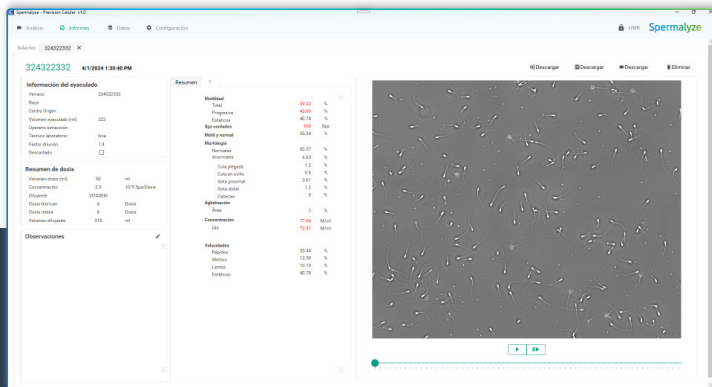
Spermalyze - Precision Cellular v1.0

Análisis  Informes  Datos  Configuración

USER  Spermalyze

Selector: 324322332 ×

324322332  4/1/2024 1:30:40 PM

Descargar  Descargar  Descargar  Eliminar

Información del eyaculado
Verraco  324322332
Raza
Centro Origen
Volumen eyaculado (ml)  222
Operario extracción
Técnico laboratorio  Ana
Factor dilución  1.4
Descartado

Resumen de dosis
Volumen dosis (ml)  90  ml
Concentración  2.5  10^9 Spz/Dosis
Diluyente  VITASEM
Dosis teóricas  6  Dosis
Dosis reales  6  Dosis
Volumen diluyente  310  ml

Observaciones

Resumen  1

Motilidad
Total  59.22  %
Progresiva  45.69  %
Estáticos  40.78  %
Spz contados  195  Spz
Mótil y normal  53.34  %
Morfología
Normales  93.37  %
Anormales  6.63  %
Cola pegada  1.2  %
Cola en ovillo  5.9  %
Gota proximal  3.61  %
Gota distal  1.2  %
Cabezas  0  %
Aglutinación
Área  0  %
Concentración  77.54  M/ml
Otr  72.31  M/ml

Velocidades
Rápidos  35.44  %
Medios  13.59  %
Lentos  10.19  %
Estáticos  40.78  %